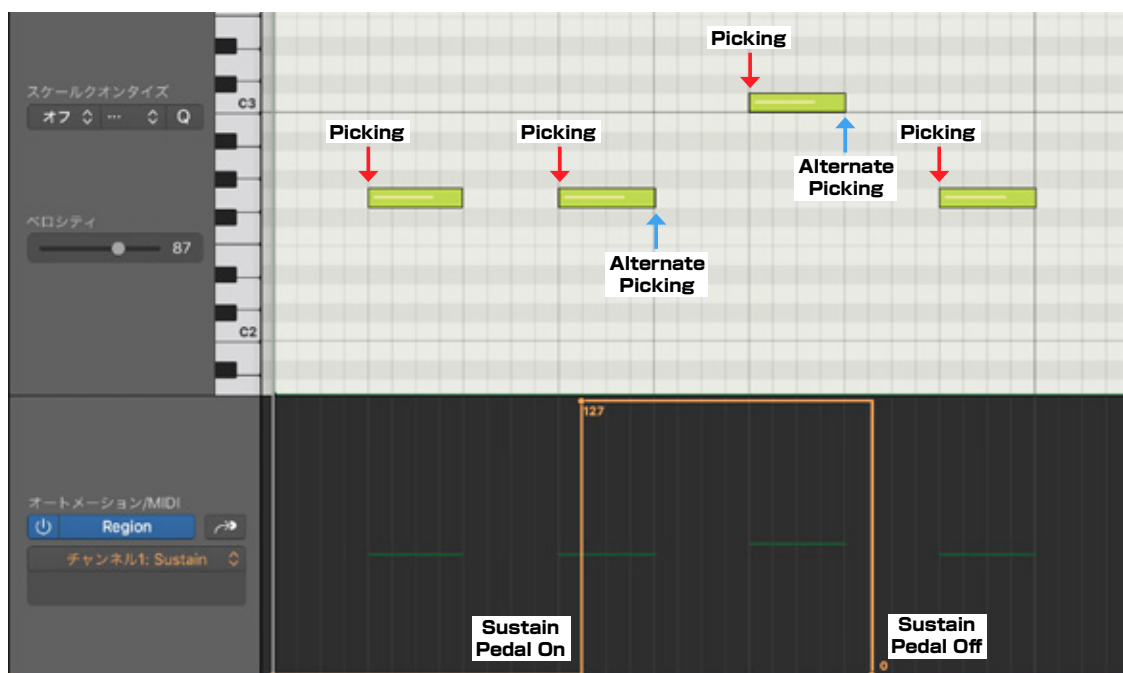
スケールクオンタイズ
オフ ··· Q

ベロシティ
87

C3
C2

Picking
Picking
Picking
Picking
Alternate Picking
Alternate Picking

127
0

オートメーション/MIDI
Region
チャンネル1: Sustain

Sustain Pedal On
Sustain Pedal Off